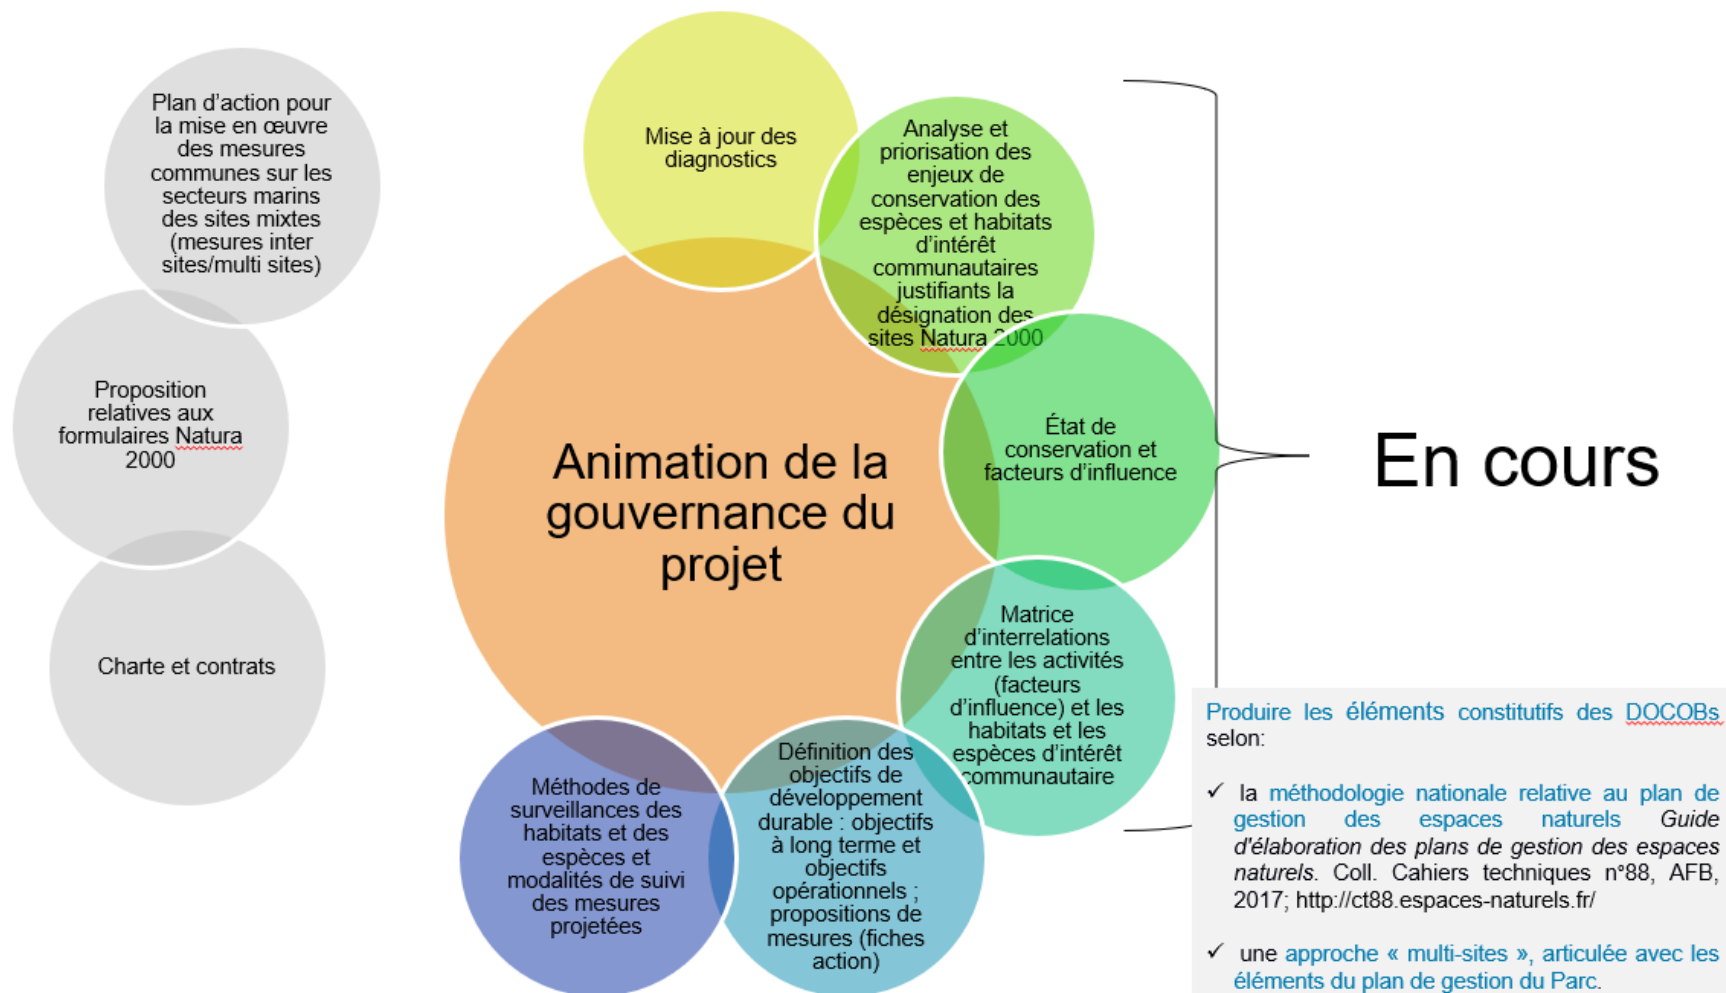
Plan d'action pour la mise en œuvre des mesures communes sur les secteurs marins des sites mixtes (mesures inter sites/multi sites)

Proposition relatives aux formulaires Natura 2000

Charte et contrats

Mise à jour des diagnostics

Analyse et priorisation des enjeux de conservation des espèces et habitats d'intérêt communautaires justifiants la désignation des sites Natura 2000

État de conservation et facteurs d'influence

Matrice d'interrelations entre les activités (facteurs d'influence) et les habitats et les espèces d'intérêt communautaire

Définition des objectifs de développement durable : objectifs à long terme et objectifs opérationnels ; propositions de mesures (fiches action)

Méthodes de surveillances des habitats et des espèces et modalités de suivi des mesures projetées

Animation de la gouvernance du projet

En cours

Produire les éléments constitutifs des DOCOBs selon:

✓ la méthodologie nationale relative au plan de gestion des espaces naturels *Guide d'élaboration des plans de gestion des espaces naturels*. Coll. Cahiers techniques n°88, AFB, 2017; http://ct88.espaces-naturels.fr/

✓ une approche « multi-sites », articulée avec les éléments du plan de gestion du Parc.